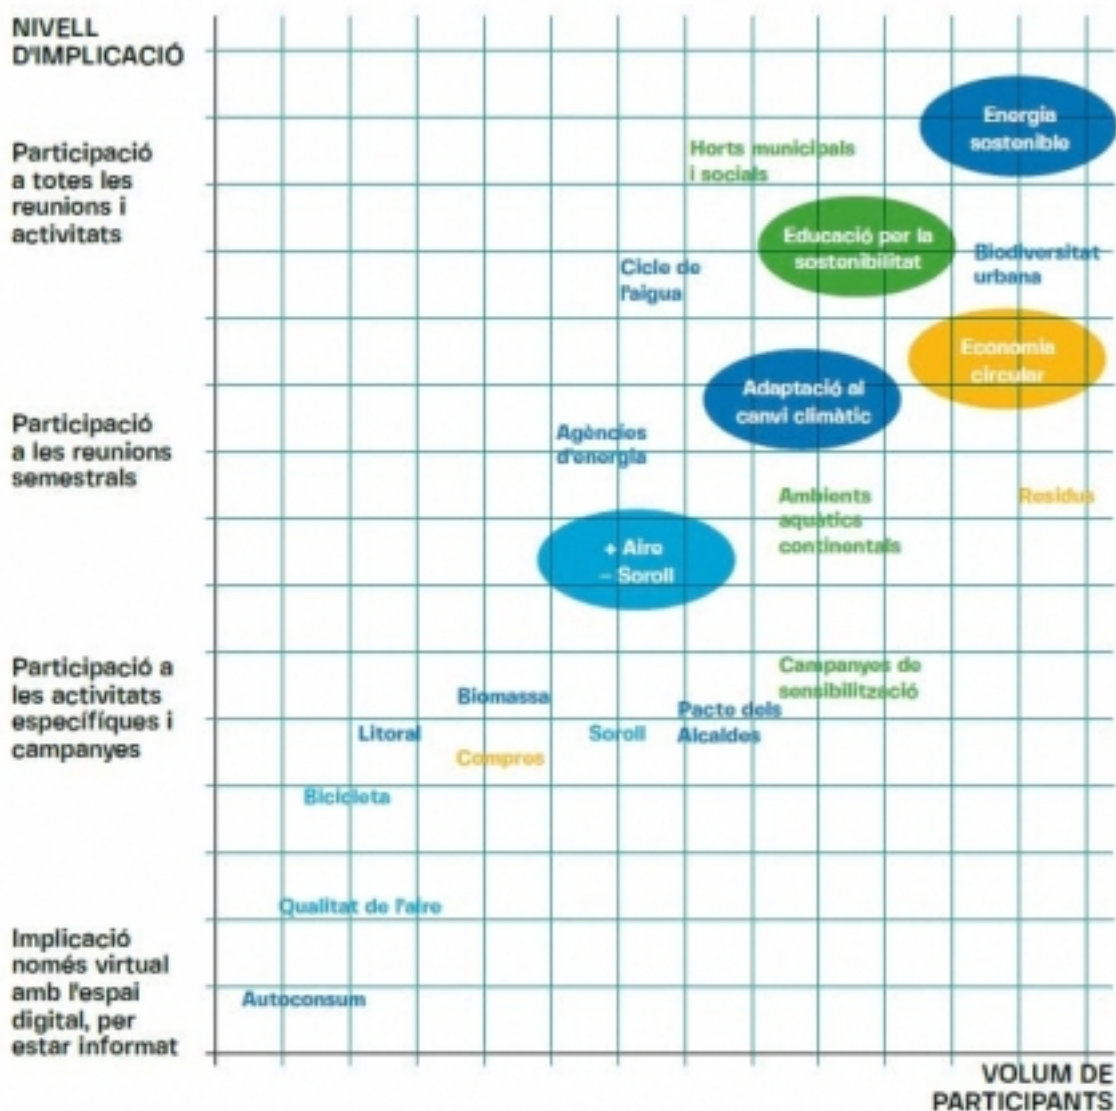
NIVELL D'IMPLICACIÓ

Participació a totes les reunions i activitats

Participació a les reunions semestrals

Participació a les activitats específiques i campanyes

Implicació només virtual amb l'espai digital, per estar informat

Energia sostenible

Horts municipals i socials

Educació per la sostenibilitat

Biodiversitat urbana

Cicle de l'aigua

Economia circular

Adaptació al canvi climàtic

Agències d'energia

Ambients aquàtics continentals

Residus

+ Aire − Soroll

Campanyes de sensibilització

Biomassa

Pacte dels Alcaldes

Litoral

Soroll

Compres

Bicicleta

Qualitat de l'aire

Autoconsum

VOLUM DE PARTICIPANTS